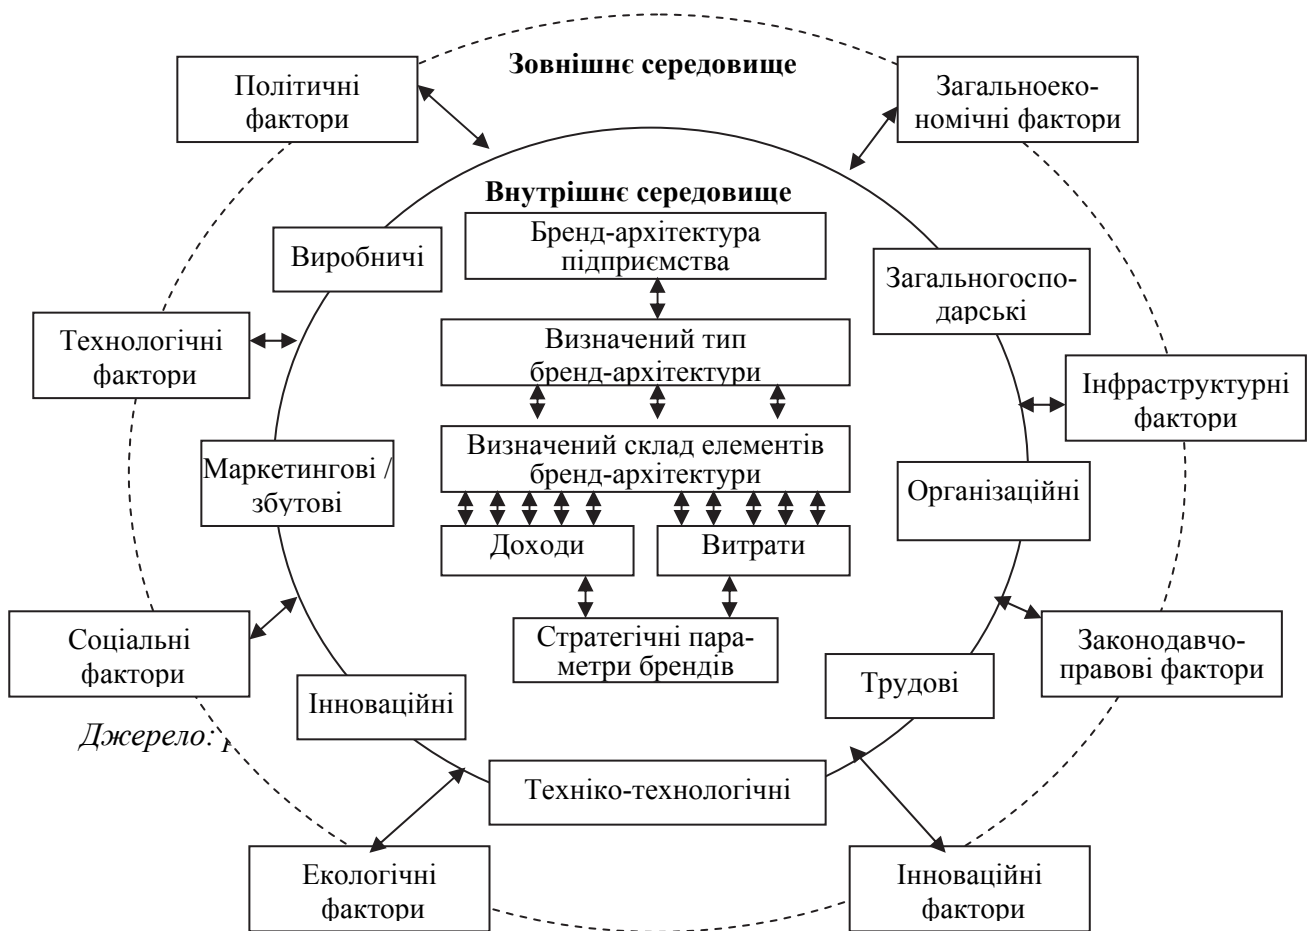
Зовнішнє середовище

Політичні фактори

Загальноекономічні фактори

Внутрішнє середовище

Бренд-архітектура підприємства

Виробничі

Загальногосподарські

Технологічні фактори

Визначений тип бренд-архітектури

Інфраструктурні фактори

Визначений склад елементів бренд-архітектури

Маркетингові / збутові

Організаційні

Доходи

Витрати

Соціальні фактори

Стратегічні параметри брендів

Законодавчо-правові фактори

Трудові

Інноваційні

Джерело: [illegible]

Техніко-технологічні

Екологічні фактори

Інноваційні фактори